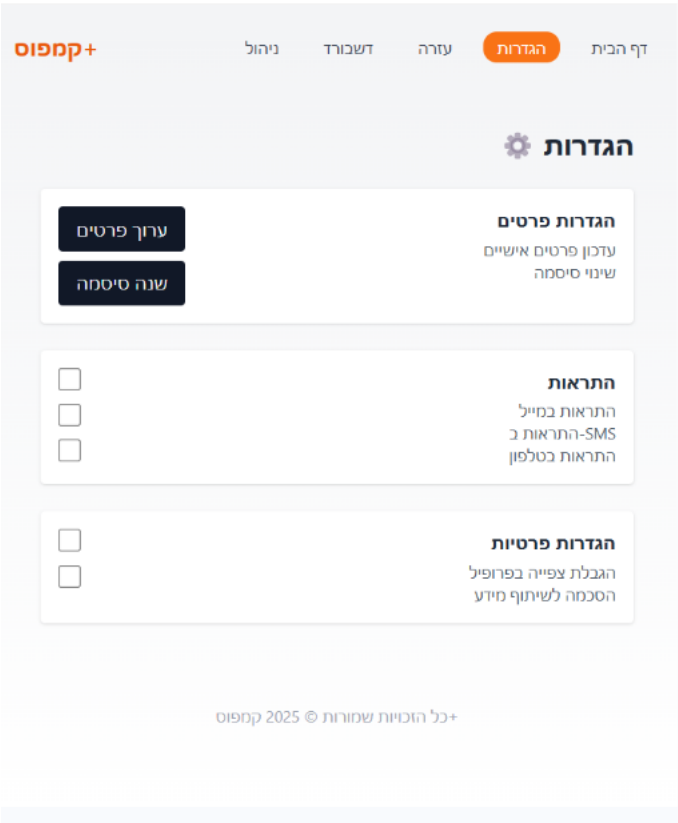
דף הבית
הגדרות
עזרה
דשבורד
ניהול
קמפוס+

הגדרות

הגדרות פרטים
עדכון פרטים אישיים
שינוי סיסמה
ערוך פרטים
שנה סיסמה

התראות
התראות במייל
SMS-התראות ב
התראות בטלפון

הגדרות פרטיות
הגבלת צפייה בפרופיל
הסכמה לשיתוף מידע

+כל הזכויות שמורות © 2025 קמפוס